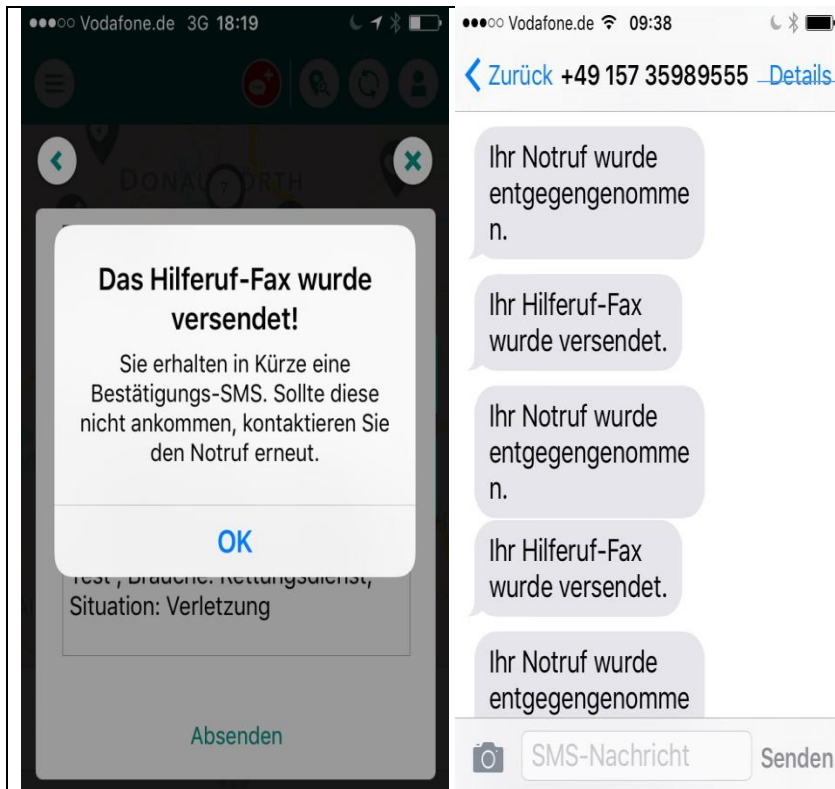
●●●○○ Vodafone.de 3G 18:19

DONAUWÖRTH

Das Hilferuf-Fax wurde versendet!

Sie erhalten in Kürze eine Bestätigungs-SMS. Sollte diese nicht ankommen, kontaktieren Sie den Notruf erneut.

OK

Test , Brauche: Rettungsdienst, Situation: Verletzung

Absenden

●●●○○ Vodafone.de 09:38

Zurück +49 157 35989555 Details

Ihr Notruf wurde entgegengenommen.

Ihr Hilferuf-Fax wurde versendet.

Ihr Notruf wurde entgegengenommen.

Ihr Hilferuf-Fax wurde versendet.

Ihr Notruf wurde entgegengenomme

SMS-Nachricht

Senden